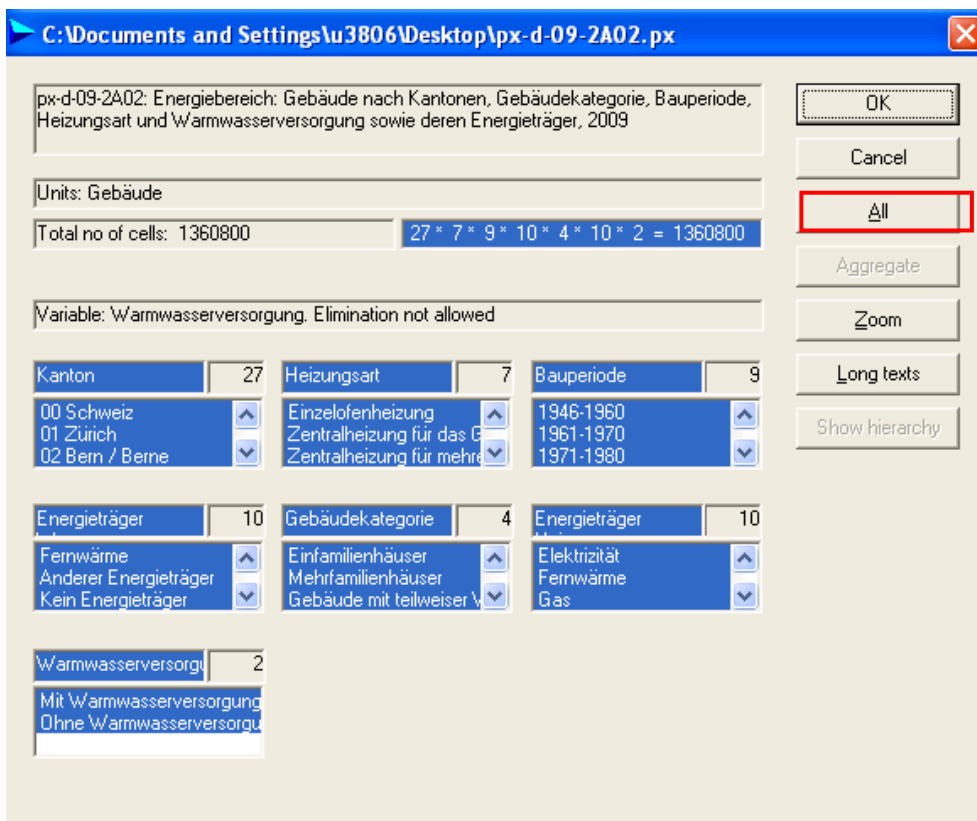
C:\Documents and Settings\u3806\Desktop\px-d-09-2A02.px

px-d-09-2A02: Energiebereich: Gebäude nach Kantonen, Gebäudekategorie, Bauperiode, Heizungsart und Warmwasserversorgung sowie deren Energieträger, 2009

OK

Cancel

All

Aggregate

Units: Gebäude

Total no of cells: 1360800

27 * 7 * 9 * 10 * 4 * 10 * 2 = 1360800

Variable: Warmwasserversorgung. Elimination not allowed

Zoom

Long texts

Show hierarchy

Kanton 27
00 Schweiz
01 Zürich
02 Bern / Berne

Heizungsart 7
Einzelofenheizung
Zentralheizung für das G
Zentralheizung für mehre

Bauperiode 9
1946-1960
1961-1970
1971-1980

Energieträger 10
Fernwärme
Anderer Energieträger
Kein Energieträger

Gebäudekategorie 4
Einfamilienhäuser
Mehrfamilienhäuser
Gebäude mit teilweiser W

Energieträger 10
Elektrizität
Fernwärme
Gas

Warmwasserversorgu 2
Mit Warmwasserversorgung
Ohne Warmwasserversorgu